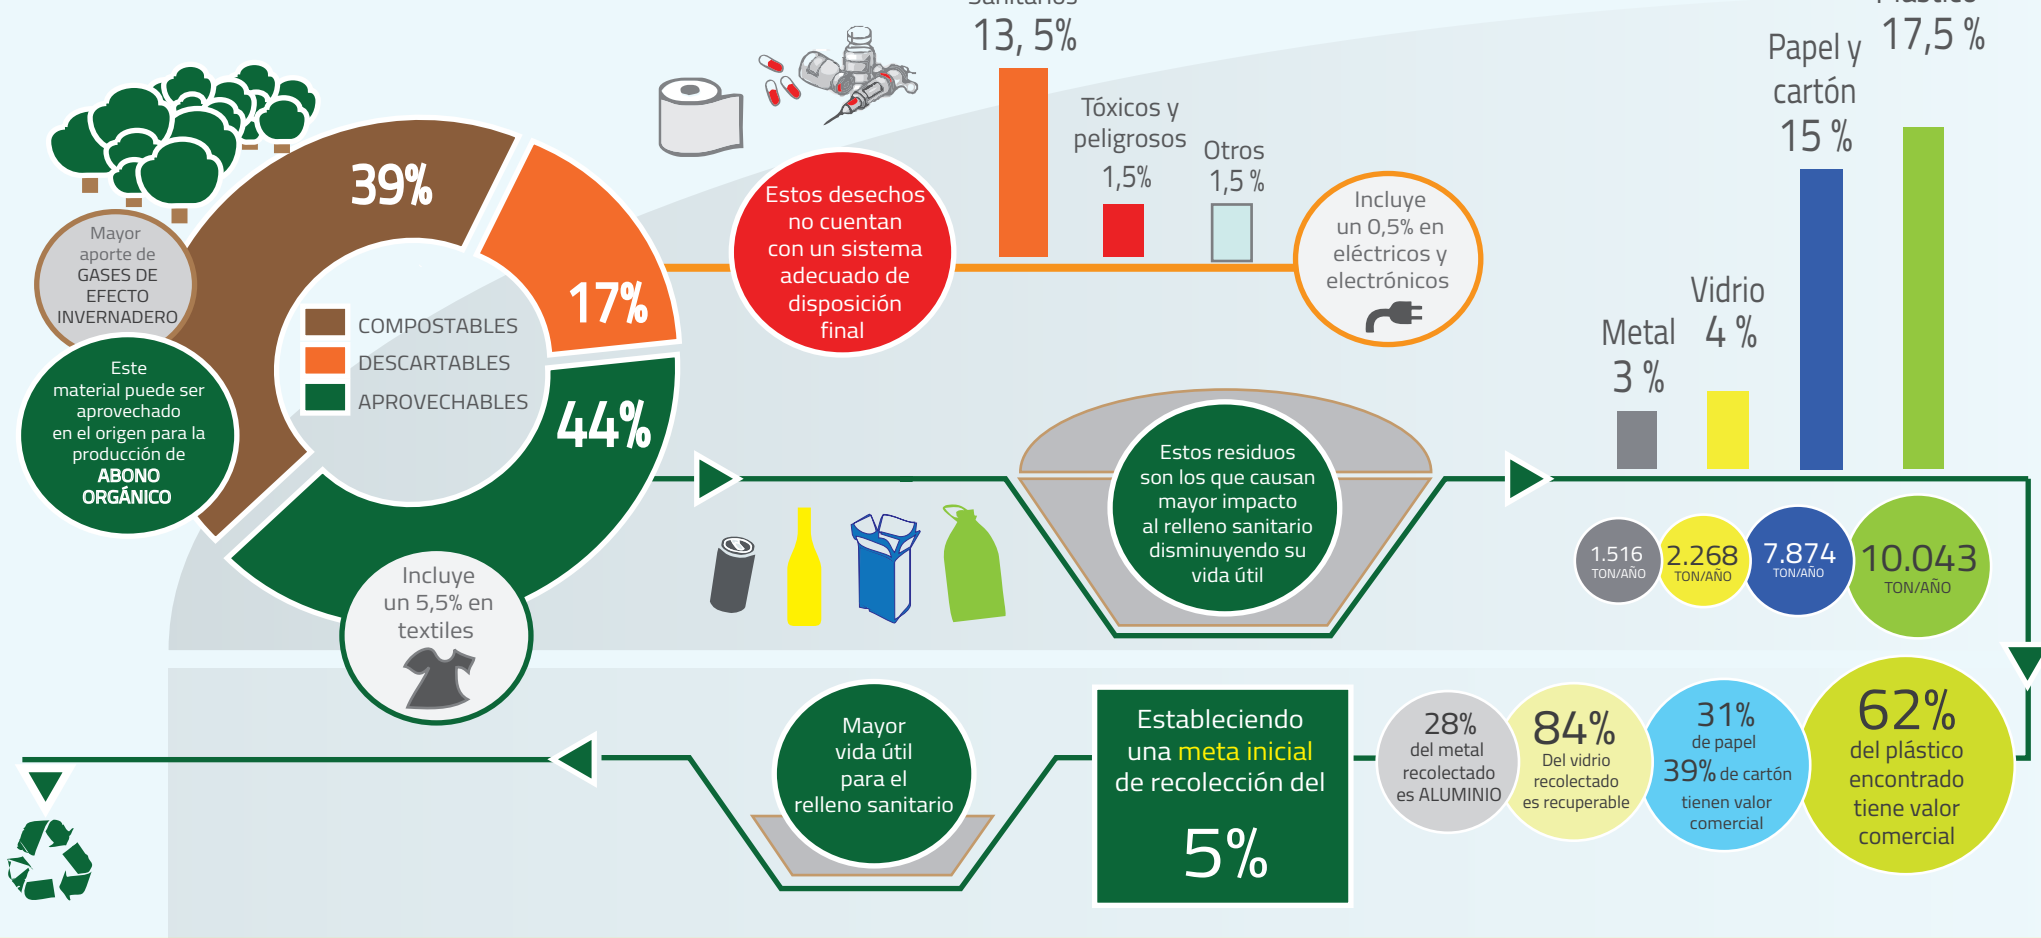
Mayor aporte de GASES DE EFECTO INVERNADERO

39%

17%

44%

COMPOSTABLES
DESCARTABLES
APROVECHABLES

Este material puede ser aprovechado en el origen para la producción de ABONO ORGÁNICO

Incluye un 5,5% en textiles

Estos desechos no cuentan con un sistema adecuado de disposición final

13, 5%

Tóxicos y peligrosos 1,5%

Otros 1,5 %

Incluye un 0,5% en eléctricos y electrónicos

Papel y cartón 15 %

17,5 %

Vidrio 4 %

Metal 3 %

Estos residuos son los que causan mayor impacto al relleno sanitario disminuyendo su vida útil

1.516 TON/AÑO
2.268 TON/AÑO
7.874 TON/AÑO
10.043 TON/AÑO

Mayor vida útil para el relleno sanitario

Estableciendo una meta inicial de recolección del 5%

28% del metal recolectado es ALUMINIO

84% Del vidrio recolectado es recuperable

31% de papel 39% de cartón tienen valor comercial

62% del plástico encontrado tiene valor comercial